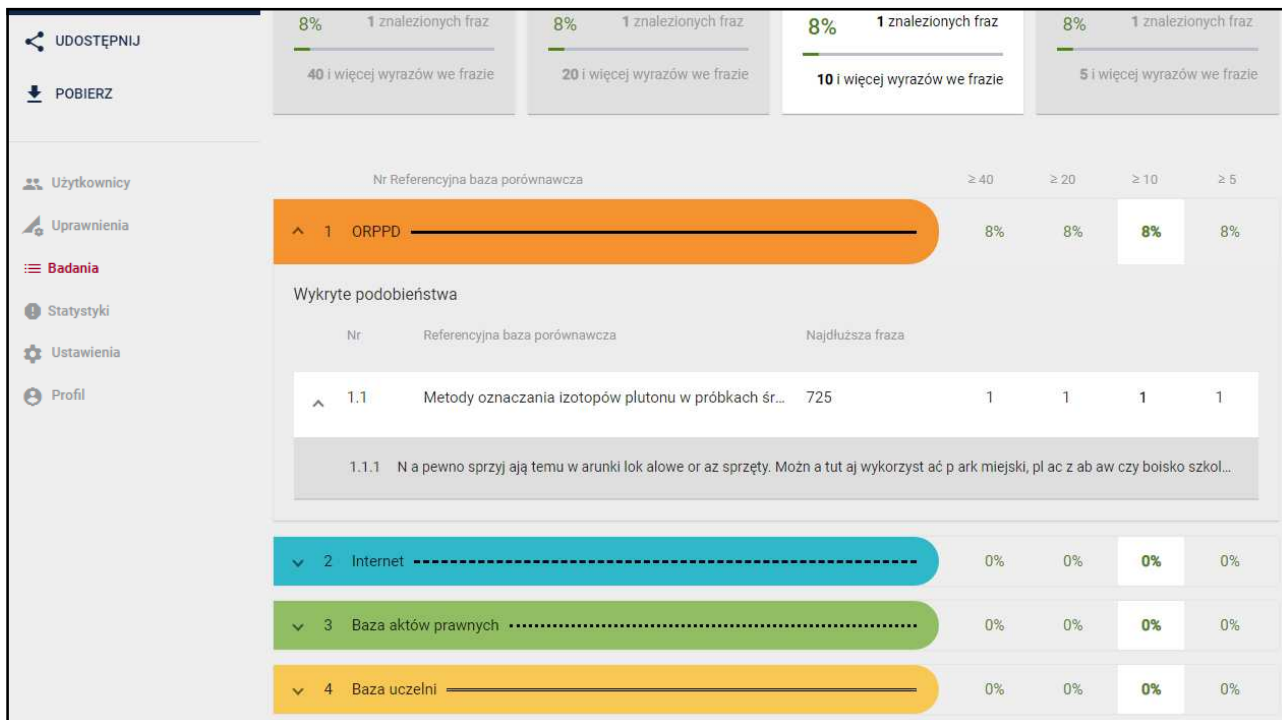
UDOSTĘPNIJ

POBIERZ

Użytkownicy
Uprawnienia
Badania
Statystyki
Ustawienia
Profil

8% 1 znalezionych fraz
40 i więcej wyrazów we frazie

8% 1 znalezionych fraz
20 i więcej wyrazów we frazie

8% 1 znalezionych fraz
10 i więcej wyrazów we frazie

8% 1 znalezionych fraz
5 i więcej wyrazów we frazie

| Nr | Referencyjna baza porównawcza | ≥ 40 | ≥ 20 | ≥ 10 | ≥ 5 |
|---|---|---|---|---|---|
| 1 | ORPPD | 8% | 8% | 8% | 8% |

Wykryte podobieństwa

| Nr | Referencyjna baza porównawcza | Najdłuższa fraza | | | | |
|---|---|---|---|---|---|---|
| 1.1 | Metody oznaczania izotopów plutonu w próbkach śr... | 725 | 1 | 1 | 1 | 1 |

1.1.1 N a pewno sprzyj ają temu w arunki lok alowe or az sprzęty. Możn a tut aj wykorzyst ać p ark miejski, pl ac z ab aw czy boisko szkol...

| Nr | Referencyjna baza porównawcza | ≥ 40 | ≥ 20 | ≥ 10 | ≥ 5 |
|---|---|---|---|---|---|
| 2 | Internet | 0% | 0% | 0% | 0% |
| 3 | Baza aktów prawnych | 0% | 0% | 0% | 0% |
| 4 | Baza uczelni | 0% | 0% | 0% | 0% |